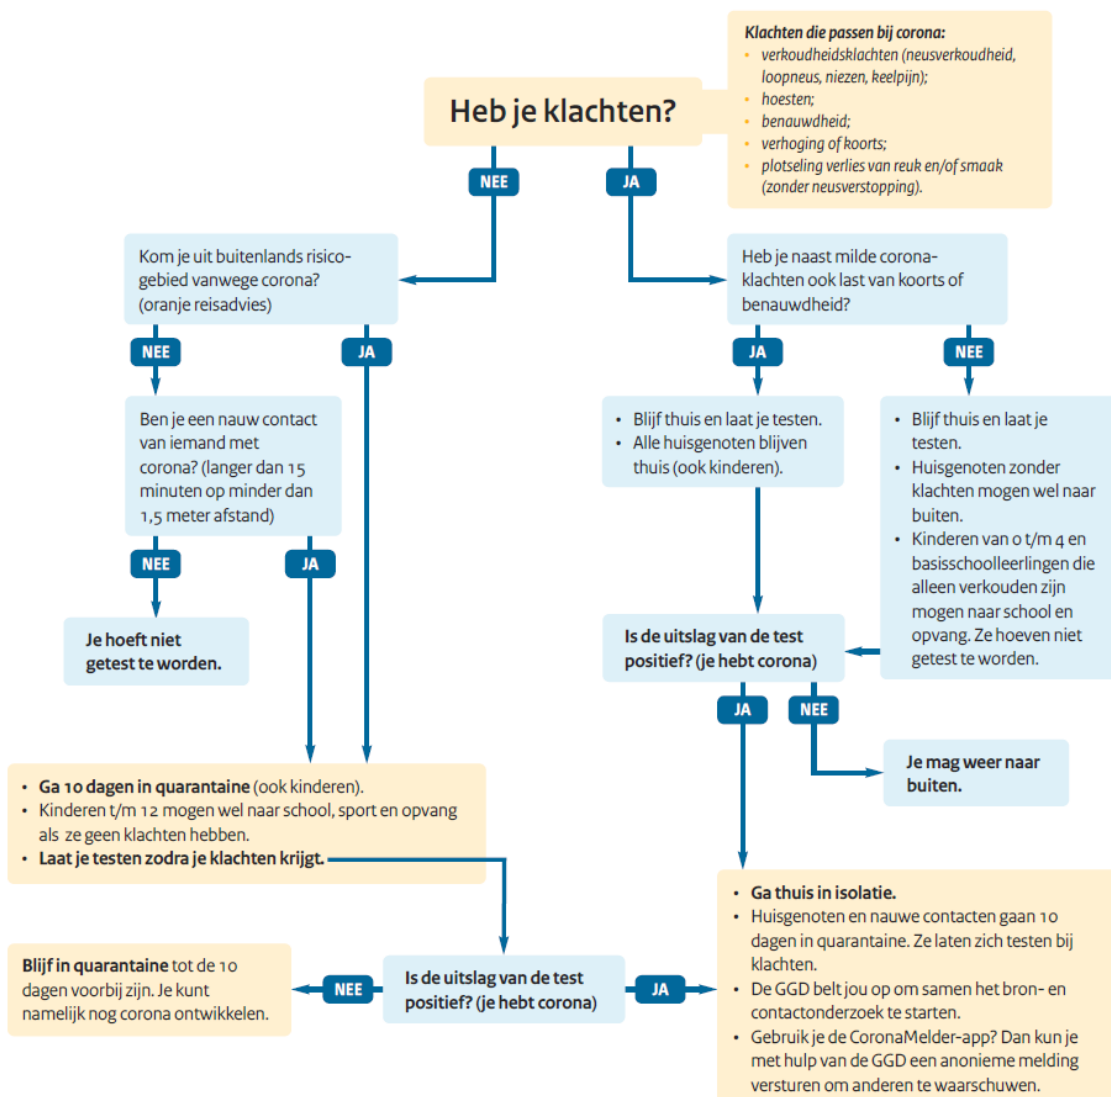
Heb je klachten?

Klachten die passen bij corona:
- verkoudheidsklachten (neusverkoudheid, loopneus, niezen, keelpijn);
- hoesten;
- benauwdheid;
- verhoging of koorts;
- plotseling verlies van reuk en/of smaak (zonder neusverstopping).

NEE

JA

Kom je uit buitenlands risicogebied vanwege corona? (oranje reisadvies)

NEE

JA

Ben je een nauw contact van iemand met corona? (langer dan 15 minuten op minder dan 1,5 meter afstand)

NEE

JA

Je hoeft niet getest te worden.

Heb je naast milde coronaklachten ook last van koorts of benauwdheid?

JA

NEE

- Blijf thuis en laat je testen.
- Alle huisgenoten blijven thuis (ook kinderen).

- Blijf thuis en laat je testen.
- Huisgenoten zonder klachten mogen wel naar buiten.
- Kinderen van 0 t/m 4 en basisschoolleerlingen die alleen verkouden zijn mogen naar school en opvang. Ze hoeven niet getest te worden.

Is de uitslag van de test positief? (je hebt corona)

JA

NEE

Je mag weer naar buiten.

- Ga 10 dagen in quarantaine (ook kinderen).
- Kinderen t/m 12 mogen wel naar school, sport en opvang als ze geen klachten hebben.
- Laat je testen zodra je klachten krijgt.

Blijf in quarantaine tot de 10 dagen voorbij zijn. Je kunt namelijk nog corona ontwikkelen.

NEE

Is de uitslag van de test positief? (je hebt corona)

JA

- Ga thuis in isolatie.
- Huisgenoten en nauwe contacten gaan 10 dagen in quarantaine. Ze laten zich testen bij klachten.
- De GGD belt jou op om samen het bron- en contactonderzoek te starten.
- Gebruik je de CoronaMelder-app? Dan kun je met hulp van de GGD een anonieme melding versturen om anderen te waarschuwen.